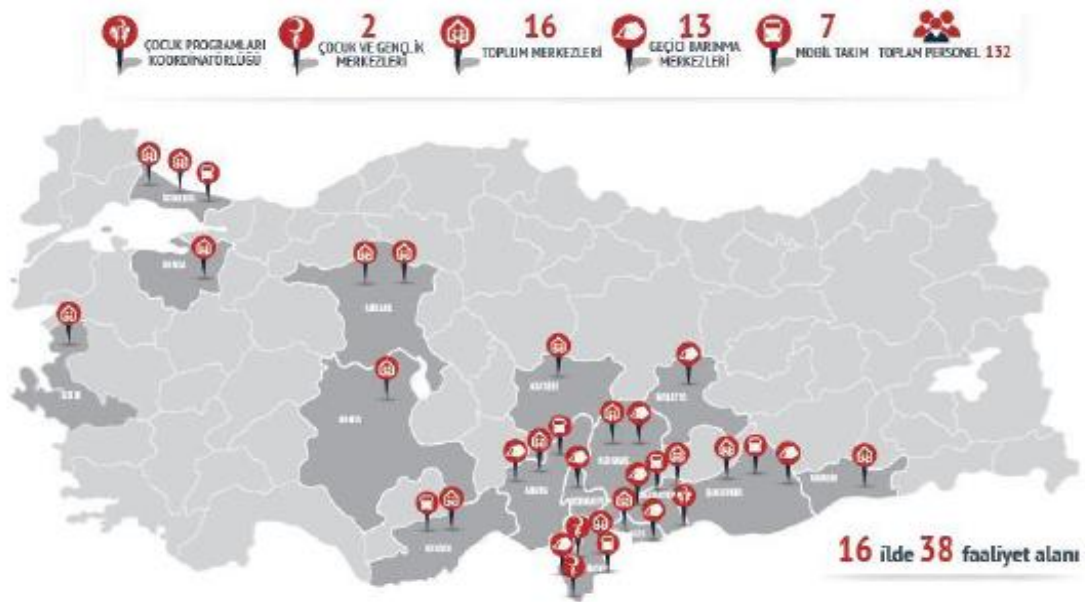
ÇOCUK PROGRAMLARI KOORDİNATÖRLÜĞÜ

2 ÇOCUK VE GENÇLİK MERKEZLERİ

16 TOPLUM MERKEZLERİ

13 GEÇİCİ BARINMA MERKEZLERİ

7 MOBİL TAKIM

TOPLAM PERSONEL 132

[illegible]

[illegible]

ANKARA

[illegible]

KAYSERİ

MALATYA

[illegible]

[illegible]

ADANA

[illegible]

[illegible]

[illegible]

MERSİN

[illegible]

16 ilde 38 faaliyet alanı